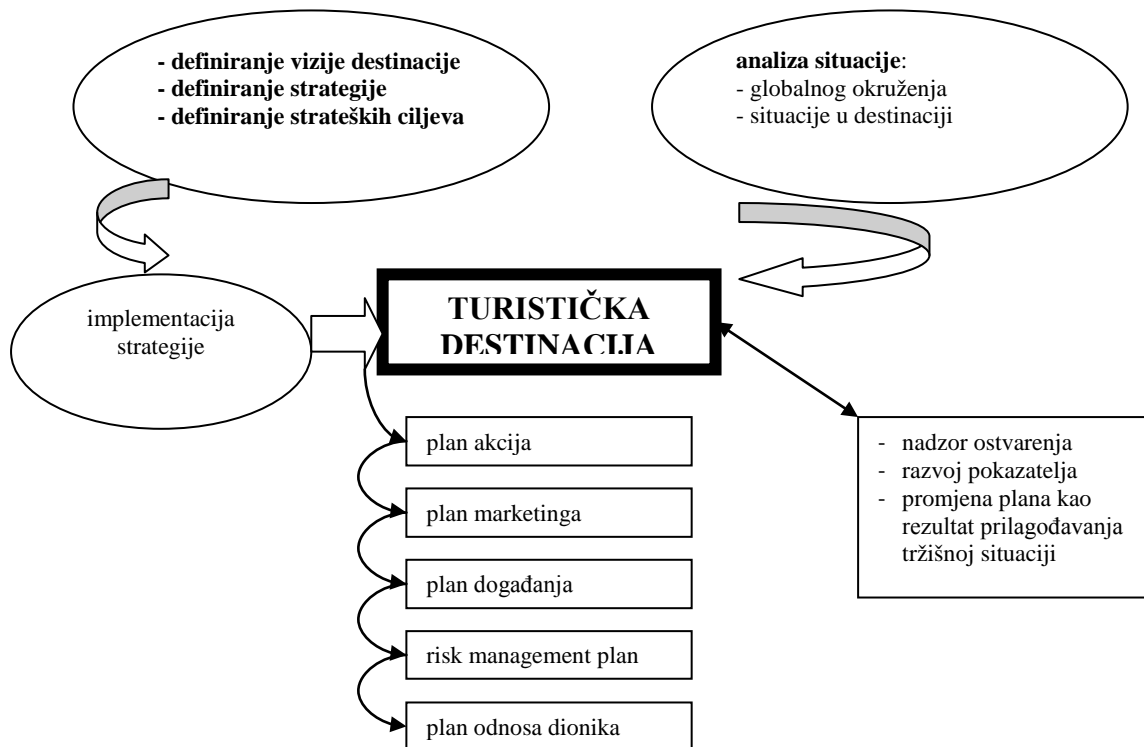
- definiranje vizije destinacije
- definiranje strategije
- definiranje strateških ciljeva

analiza situacije:
- globalnog okruženja
- situacije u destinaciji

implementacija strategije

TURISTIČKA DESTINACIJA

plan akcija

plan marketinga

plan događanja

risk management plan

plan odnosa dionika

- nadzor ostvarenja
- razvoj pokazatelja
- promjena plana kao rezultat prilagođavanja tržišnoj situaciji